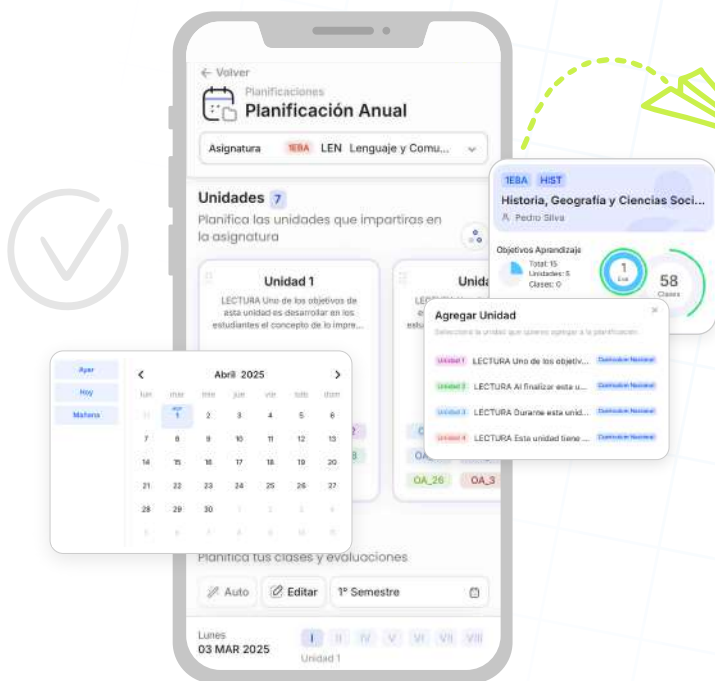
← Volver

Planificaciones

Planificación Anual

Asignatura 1EBA LEN Lenguaje y Comu...

Unidades 7

Planifica las unidades que impartiras en la asignatura

Unidad 1

LECTURA Uno de los objetivos de esta unidad es desarrollar en los estudiantes el concepto de lo impre...

Unid

OA_26 OA_3

Planifica tus clases y evaluaciones

Auto Editar 1° Semestre

Lunes
03 MAR 2025

I II IV V VI VII VIII

Unidad 1

Ayer
Hoy
Mañana

Abril 2025

| lun | mar | mie | jue | vie | sab | dom |
|---|---|---|---|---|---|---|
| 31 | 1 | 2 | 3 | 4 | 5 | 6 |
| 7 | 8 | 9 | 10 | 11 | 12 | 13 |
| 14 | 15 | 16 | 17 | 18 | 19 | 20 |
| 21 | 22 | 23 | 24 | 25 | 26 | 27 |
| 28 | 29 | 30 | 1 | 2 | 3 | 4 |
| 5 | 6 | 7 | 8 | 9 | 10 | 11 |

1EBA HIST

Historia, Geografía y Ciencias Soci...

Pedro Silva

Objetivos Aprendizaje

Total: 15
Unidades: 5
Clases: 0

1
Eva

58
Clases

Agregar Unidad

Selecciona la unidad que quieres agregar a la planificación

Unidad 1 LECTURA Uno de los objetiv... Curriculum Nacional
Unidad 2 LECTURA Al finalizar esta u... Curriculum Nacional
Unidad 3 LECTURA Durante esta unid... Curriculum Nacional
Unidad 4 LECTURA Esta unidad tiene ... Curriculum Nacional